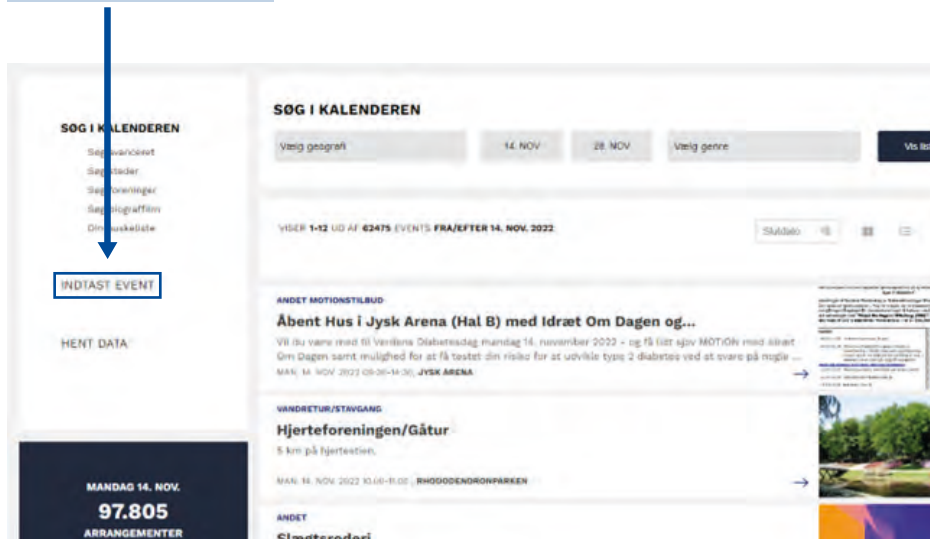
SØG I KALENDEREN
Søg avanceret
Søg steder
Søg foreninger
Søg biograffilm
Din huskeliste

INDTAST EVENT

HENT DATA

MANDAG 14. NOV.
97.805
ARRANGEMENTER

SØG I KALENDEREN
Vælg geografi
14. NOV
28. NOV
Vælg genre
Vis lis

VISER 1-12 UD AF 62475 EVENTS FRA/EFTER 14. NOV. 2022
Slutdato

ANDET MOTIONSTILBUD
Åbent Hus i Jysk Arena (Hal B) med Idræt Om Dagen og...
Vil du være med til Verdens Diabetesdag mandag 14. november 2022 – og få lidt sjov MOTION med Idræt Om Dagen samt mulighed for at få testet din risiko for at udvikle type 2 diabetes ved at svare på nogle ...
MAN. 14. NOV. 2022 09:30-14:30, JYSK ARENA

VANDRETUR/STAVGANG
Hjerteforeningen/Gåtur
5 km på hjertestien.
MAN. 14. NOV. 2022 10.00-11.00 , RHODODENDRONPARKEN

ANDET
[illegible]